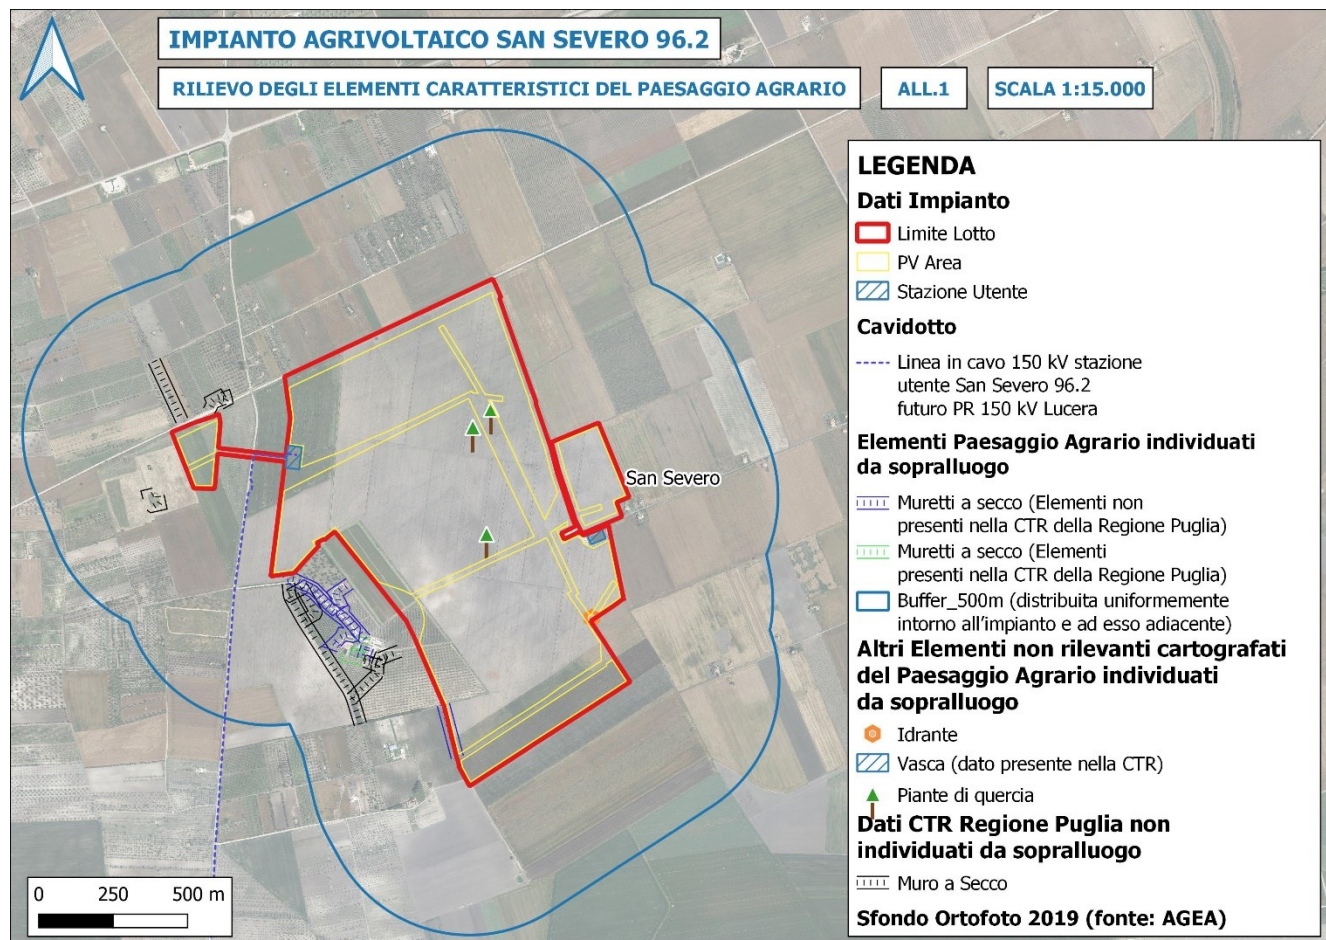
IMPIANTO AGRIVOLTAICO SAN SEVERO 96.2

RILIEVO DEGLI ELEMENTI CARATTERISTICI DEL PAESAGGIO AGRARIO

ALL.1

SCALA 1:15.000

San Severo

0 250 500 m

LEGENDA

Dati Impianto

Limite Lotto

PV Area

Stazione Utente

Cavidotto

Linea in cavo 150 kV stazione utente San Severo 96.2 futuro PR 150 kV Lucera

Elementi Paesaggio Agrario individuati da sopralluogo

Muretti a secco (Elementi non presenti nella CTR della Regione Puglia)

Muretti a secco (Elementi presenti nella CTR della Regione Puglia)

Buffer_500m (distribuita uniformemente intorno all'impianto e ad esso adiacente)

Altri Elementi non rilevanti cartografati del Paesaggio Agrario individuati da sopralluogo

Idrante

Vasca (dato presente nella CTR)

Piante di quercia

Dati CTR Regione Puglia non individuati da sopralluogo

Muro a Secco

Sfondo Ortofoto 2019 (fonte: AGEA)